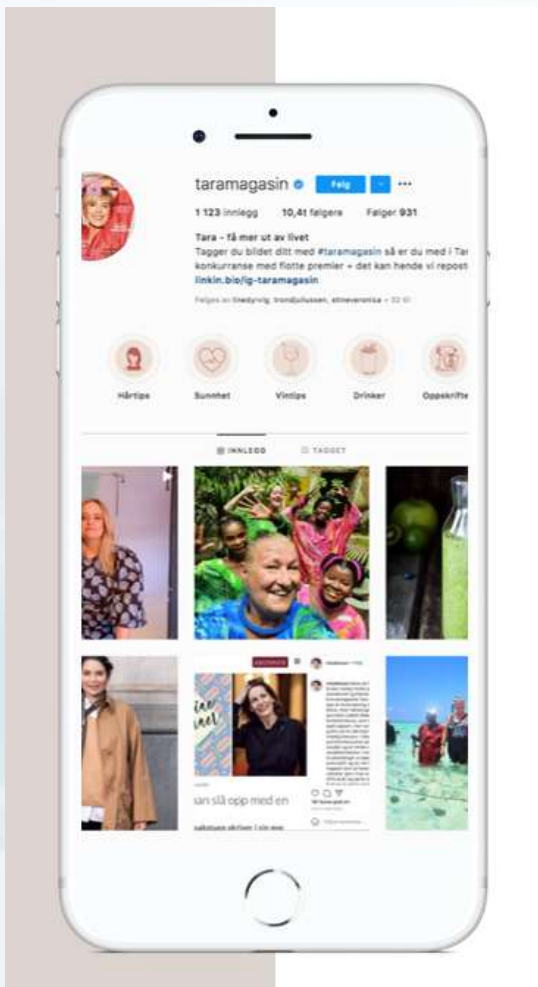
taramagasin Følg ···

1 123 innlegg 10,4 k følgere Følger 931

Tara – få mer ut av livet
Tagger du bildet ditt med #taramagasin så er du med i Tar
konkurranse med flotte premier + det kan hende vi repost
linkin.bio/ig-taramagasin

Følges av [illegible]

Hårtips Sunnhet Vintips Drinker Oppskrifte

INNLEGG TAGGET

ian slå opp med en